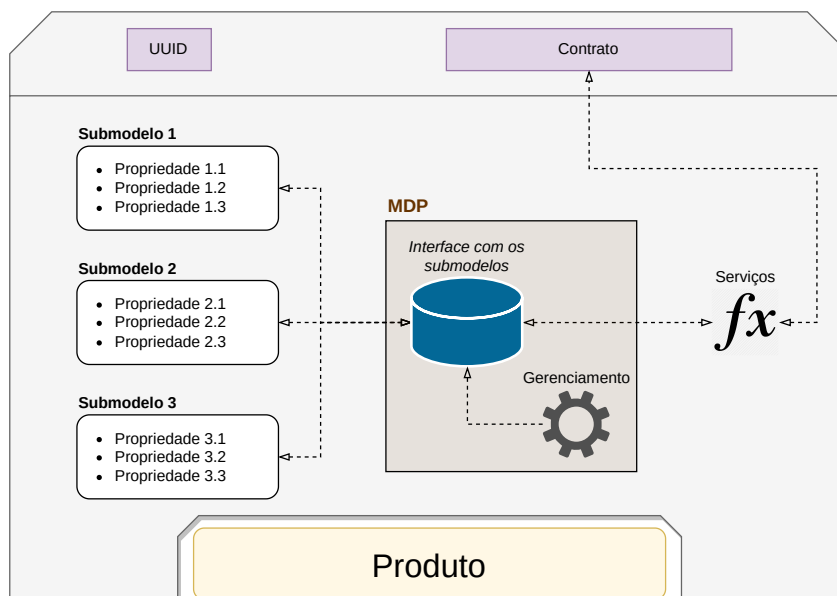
UUID

Contrato

Submodelo 1
- Propriedade 1.1
- Propriedade 1.2
- Propriedade 1.3

Submodelo 2
- Propriedade 2.1
- Propriedade 2.2
- Propriedade 2.3

Submodelo 3
- Propriedade 3.1
- Propriedade 3.2
- Propriedade 3.3

MDP

Interface com os submodelos

Gerenciamento

Serviços

$fx$

Produto